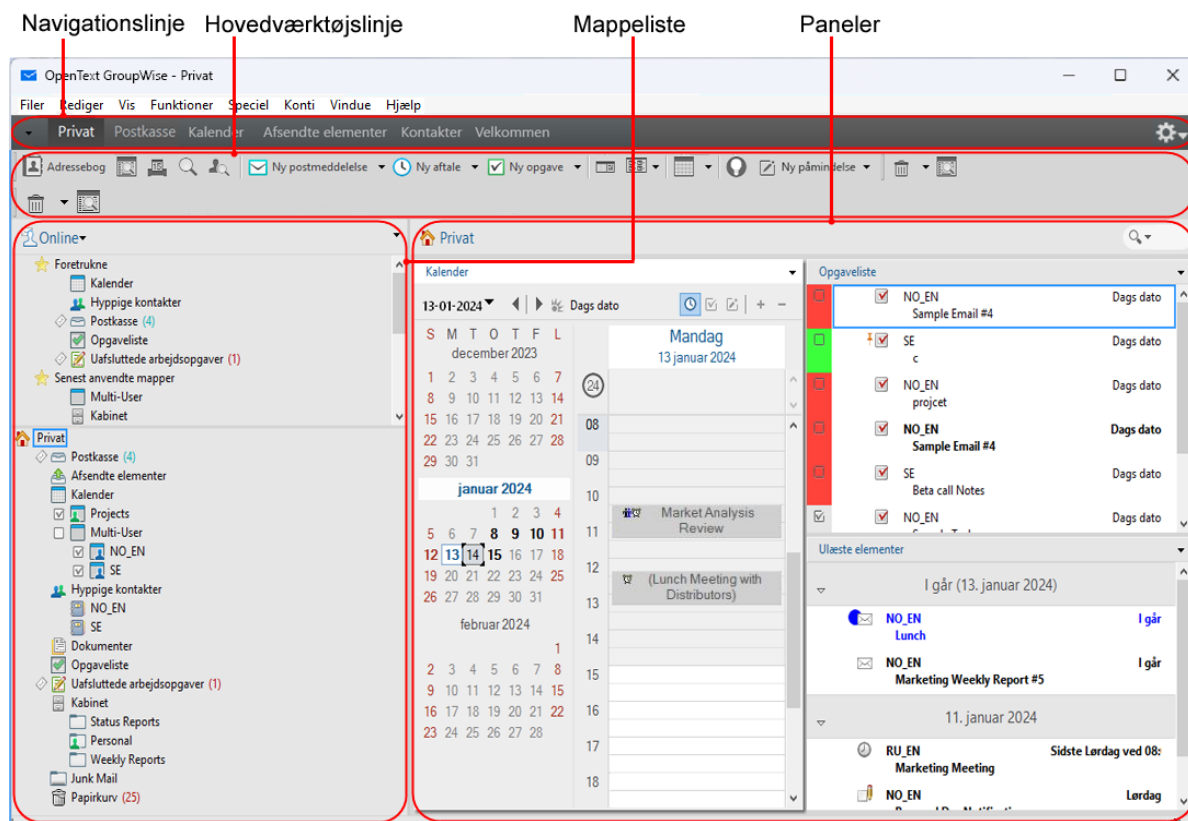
Navigationslinje Hovedværktøjslinje Mappeliste Paneler

OpenText GroupWise - Privat

Filer Rediger Vis Funktioner Speciel Konti Vindue Hjælp

Privat Postkasse Kalender Afsendte elementer Kontakter Velkommen

Adressebog Ny postmeddelelse Ny aftale Ny opgave Ny påmindelse

Online

Foretrukne
Kalender
Hyppige kontakter
Postkasse (4)
Opgaveliste
Uafsluttede arbejdsopgaver (1)
Senest anvendte mapper
Multi-User
Kabinet

Privat
Postkasse (4)
Afsendte elementer
Kalender
Projects
Multi-User
NO_EN
SE
Hyppige kontakter
NO_EN
SE
Dokumenter
Opgaveliste
Uafsluttede arbejdsopgaver (1)
Kabinet
Status Reports
Personal
Weekly Reports
Junk Mail
Papirkurv (25)

Privat

Kalender

13-01-2024 Dags dato

S M T O T F L
december 2023
1 2 3 4 5 6 7
8 9 10 11 12 13 14
15 16 17 18 19 20 21
22 23 24 25 26 27 28
29 30 31

januar 2024
1 2 3 4
5 6 7 8 9 10 11
12 13 14 15 16 17 18
19 20 21 22 23 24 25
26 27 28 29 30 31

februar 2024
1
2 3 4 5 6 7 8
9 10 11 12 13 14 15
16 17 18 19 20 21 22
23 24 25 26 27 28

Mandag
13 januar 2024
24
08
09
10
11 Market Analysis Review
12 (Lunch Meeting with Distributors)
13
14
15
16
17
18

Opgaveliste
NO_EN Dags dato
Sample Email #4
SE Dags dato
c
NO_EN Dags dato
projcet
NO_EN Dags dato
Sample Email #4
SE Dags dato
Beta call Notes
NO_EN Dags dato

Ulæste elementer
I går (13. januar 2024)
NO_EN I går
Lunch
NO_EN I går
Marketing Weekly Report #5
11. januar 2024
RU_EN Sidste Lørdag ved 08:
Marketing Meeting
NO_EN Lørdag